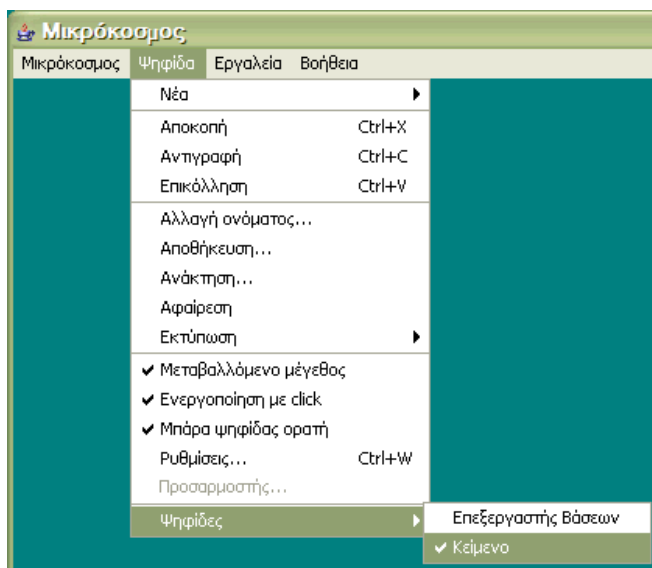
Μικρόκοσμος

Μικρόκοσμος Ψηφίδα Εργαλεία Βοήθεια

Νέα

Αποκοπή Ctrl+X
Αντιγραφή Ctrl+C
Επικόλληση Ctrl+V

Αλλαγή ονόματος...
Αποθήκευση...
Ανάκτηση...
Αφαίρεση
Εκτύπωση

✔ Μεταβαλλόμενο μέγεθος
✔ Ενεργοποίηση με click
✔ Μπάρα ψηφίδας ορατή
Ρυθμίσεις... Ctrl+W
Προσαρμοστής...

Ψηφίδες

Επεξεργαστής Βάσεων
✔ Κείμενο